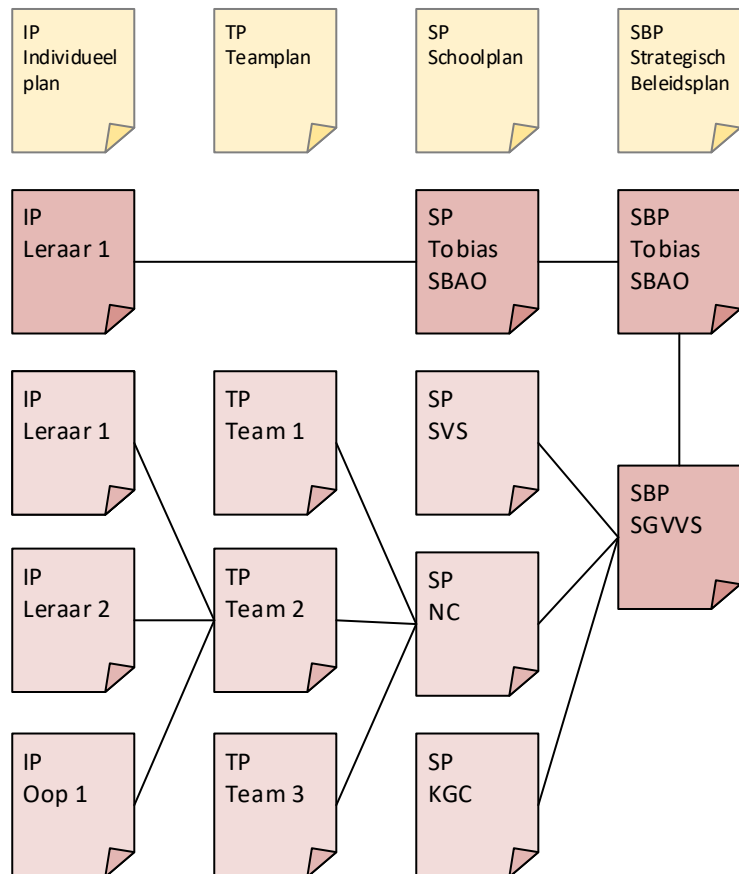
IP
Individueel plan

TP
Teamplan

SP
Schoolplan

SBP
Strategisch Beleidsplan

IP
Leraar 1

SP
Tobias SBAO

SBP
Tobias SBAO

IP
Leraar 1

TP
Team 1

SP
SVS

SBP
SGVVS

IP
Leraar 2

TP
Team 2

SP
NC

IP
Oop 1

TP
Team 3

SP
KGC